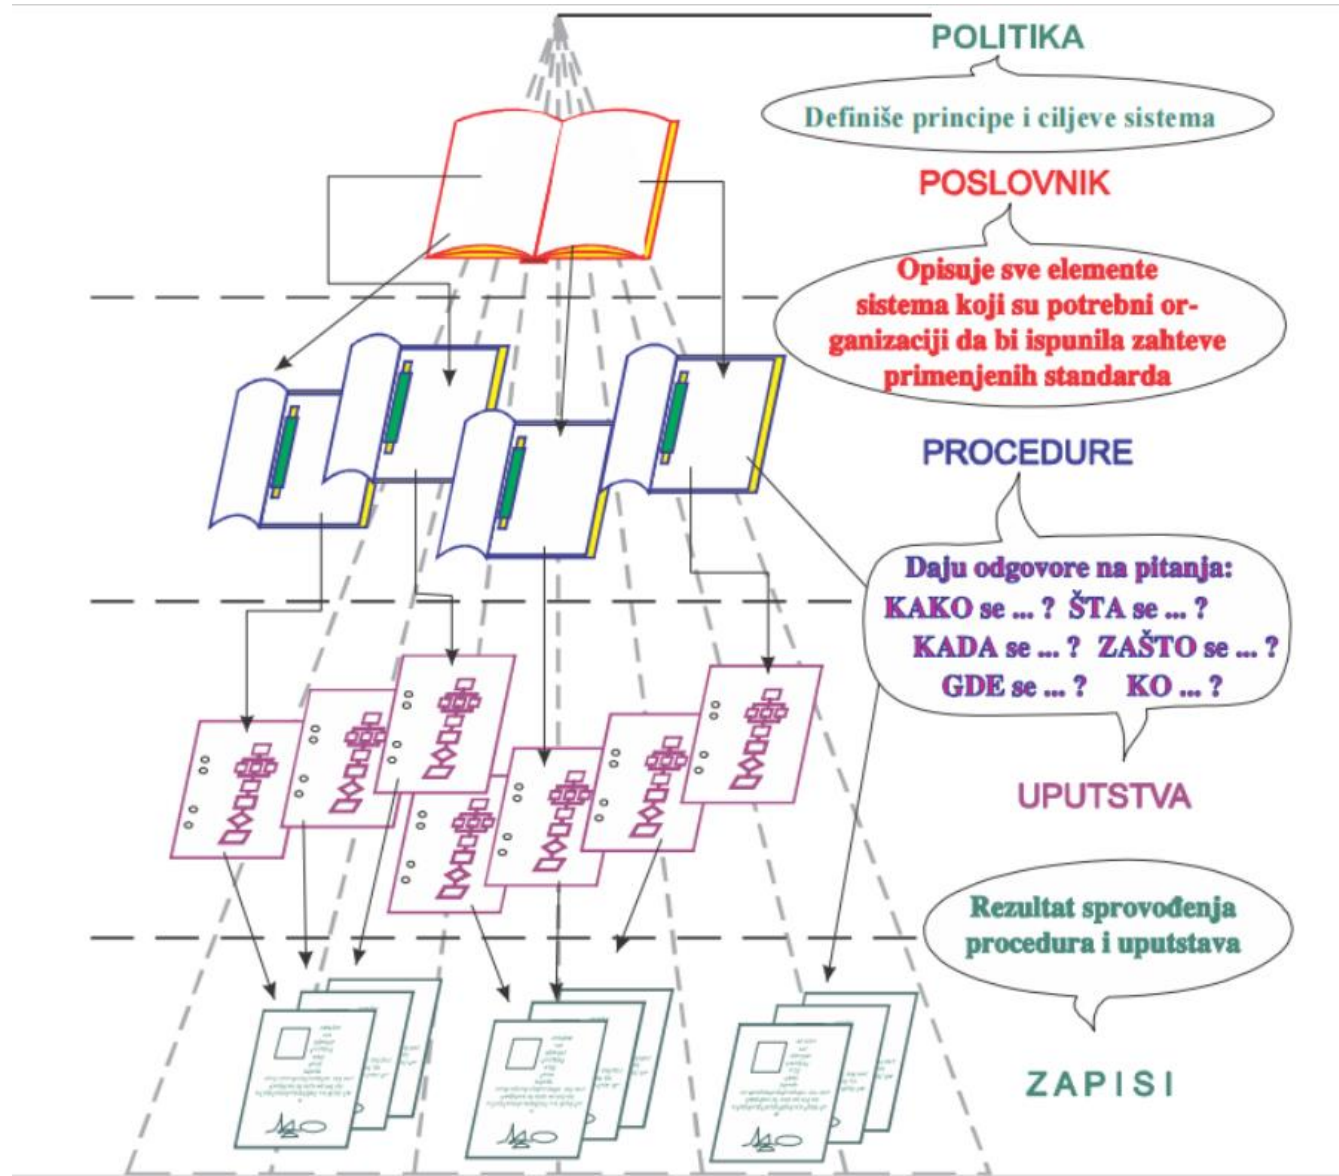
POLITIKA

Definiše principe i ciljeve sistema

POSLOVNIK

Opisuje sve elemente sistema koji su potrebni organizaciji da bi ispunila zahteve primenjenih standarda

PROCEDURE

Daju odgovore na pitanja:
KAKO se ... ? ŠTA se ... ?
KADA se ... ? ZAŠTO se ... ?
GDE se ... ? KO ... ?

UPUTSTVA

Rezultat sprovođenja procedura i uputstava

ZAPISI